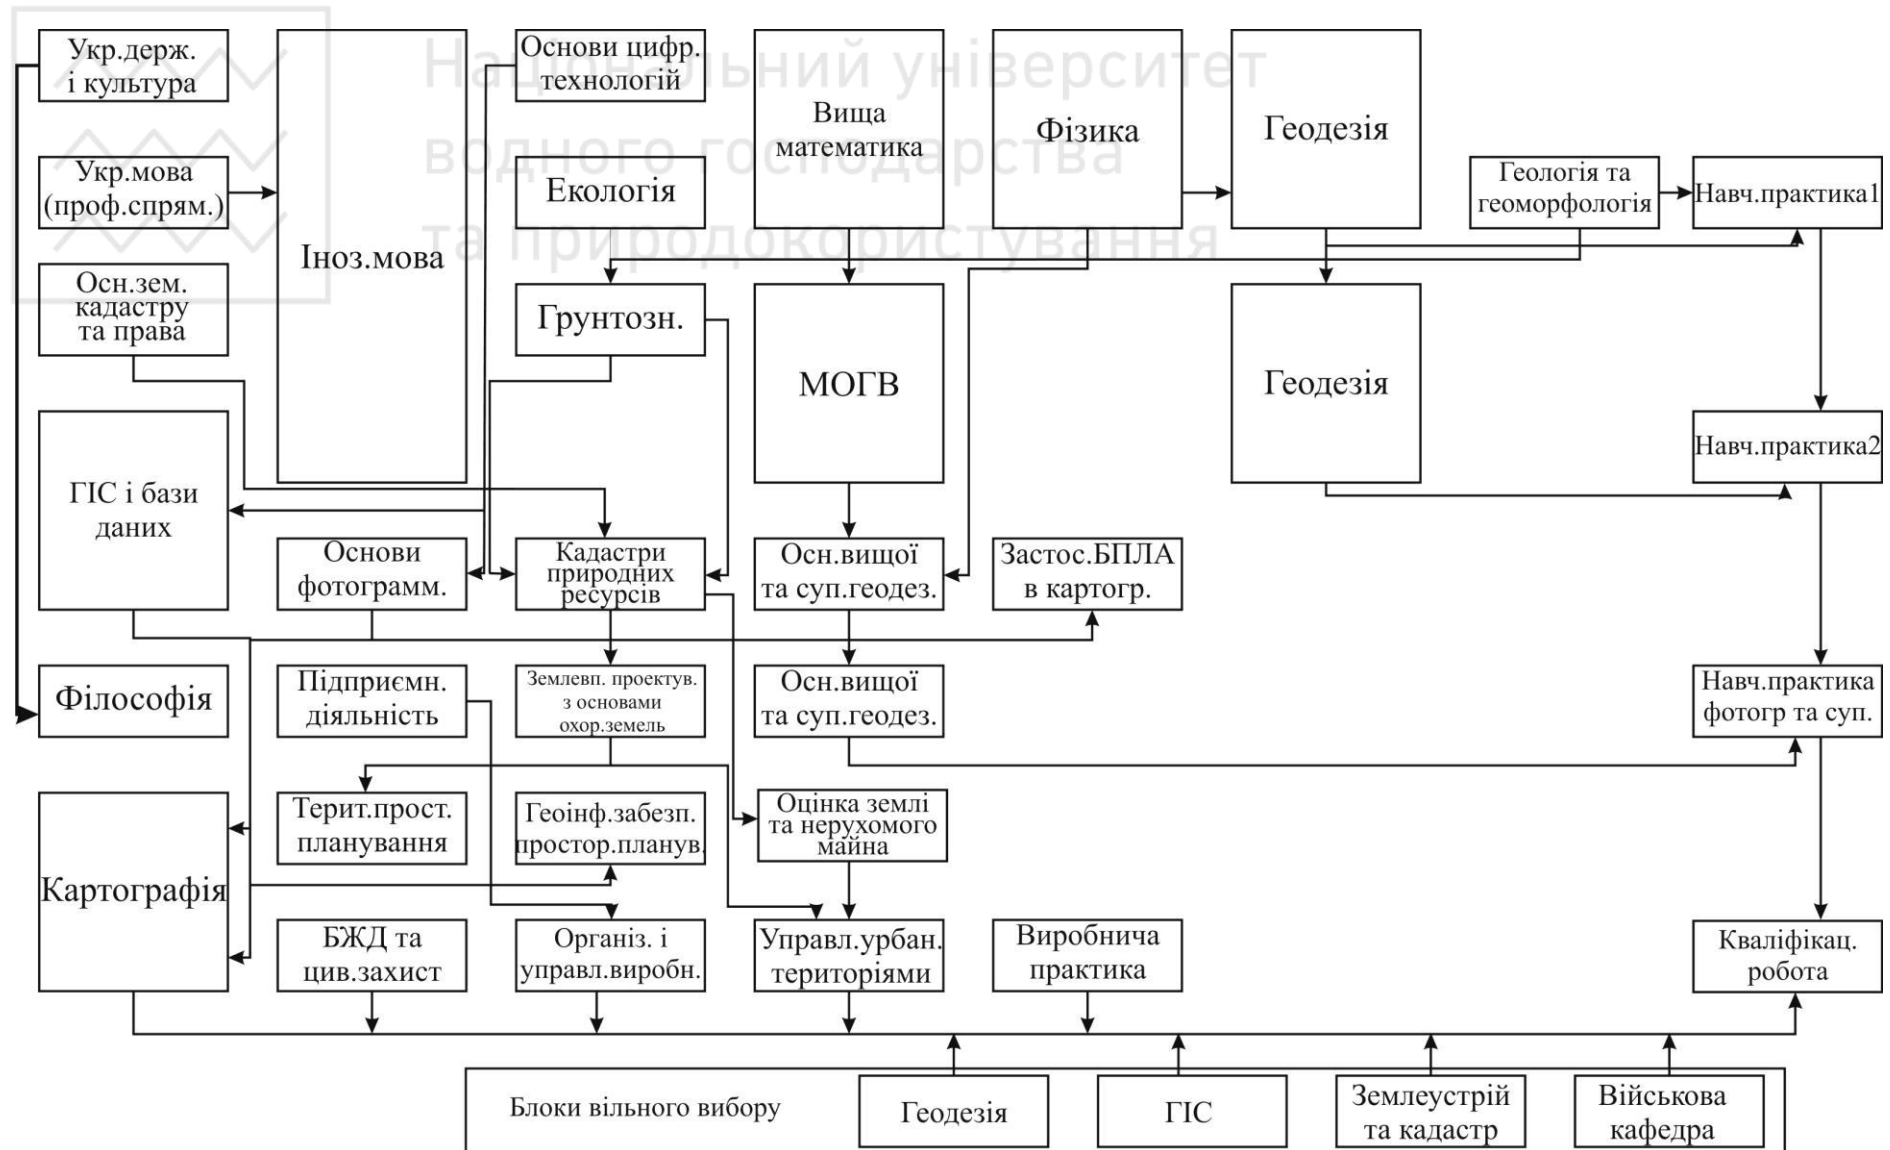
Національний університет водного господарства та природокористування

Укр.держ. і культура

Укр.мова (проф.спрям.)

Осн.зем. кадастру та права

Іноз.мова

Основи цифр. технологій

Екологія

Грунтозн.

Вища математика

МОГВ

Фізика

Геодезія

Геодезія

Геологія та геоморфологія

Навч.практика1

Навч.практика2

ГІС і бази даних

Основи фотограмм.

Кадастри природних ресурсів

Осн.вищої та суп.геодез.

Застос.БПЛА в картогр.

Філософія

Підприємн. діяльність

Землевп. проектув. з основами охор.земель

Осн.вищої та суп.геодез.

Навч.практика фотогр та суп.

Картографія

Терит.прост. планування

Геоінф.забезп. простор.планув.

Оцінка землі та нерухомого майна

БЖД та цив.захист

Організ. і управл.виробн.

Управл.урбан. територіями

Виробнича практика

Кваліфікац. робота

Блоки вільного вибору

Геодезія

ГІС

Землеустрій та кадастр

Військова кафедра